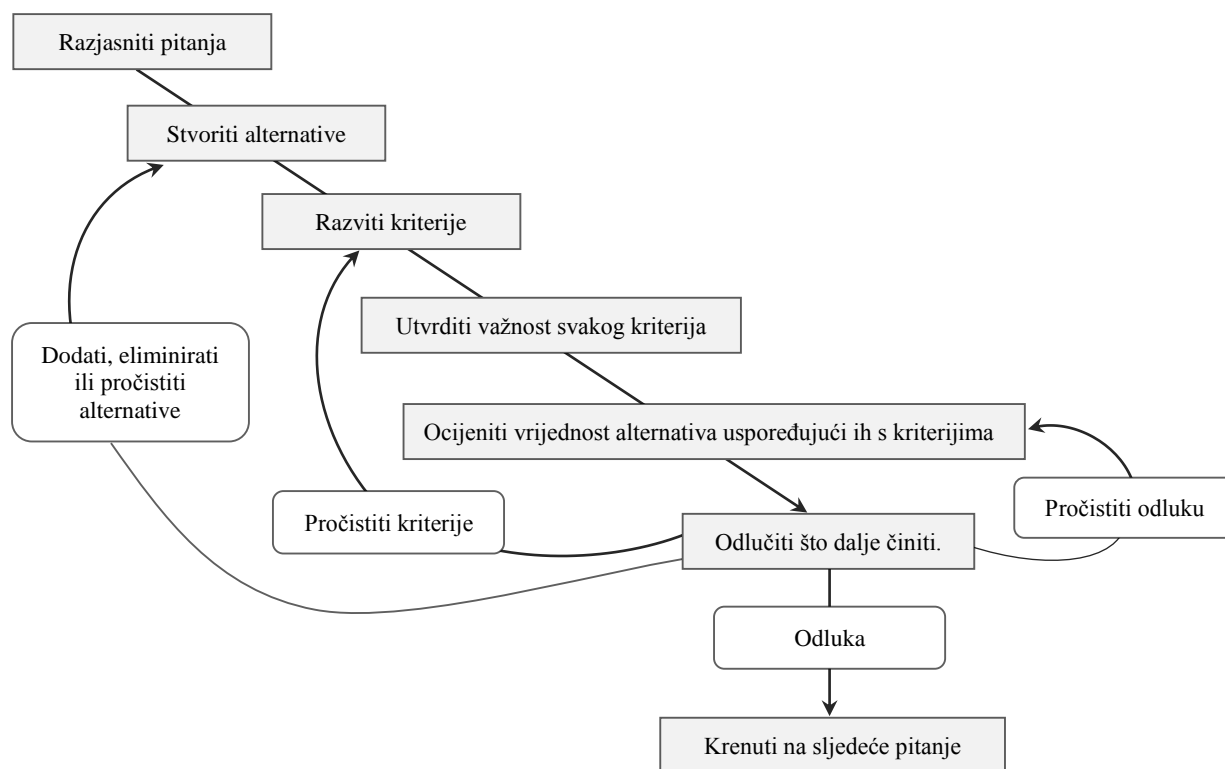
Razjasniti pitanja

Stvoriti alternative

Razviti kriterije

Utvrditi važnost svakog kriterija

Dodati, eliminirati ili pročistiti alternative

Ocijeniti vrijednost alternativa uspoređujući ih s kriterijima

Pročistiti odluku

Pročistiti kriterije

Odlučiti što dalje činiti.

Odluka

Krenuti na sljedeće pitanje